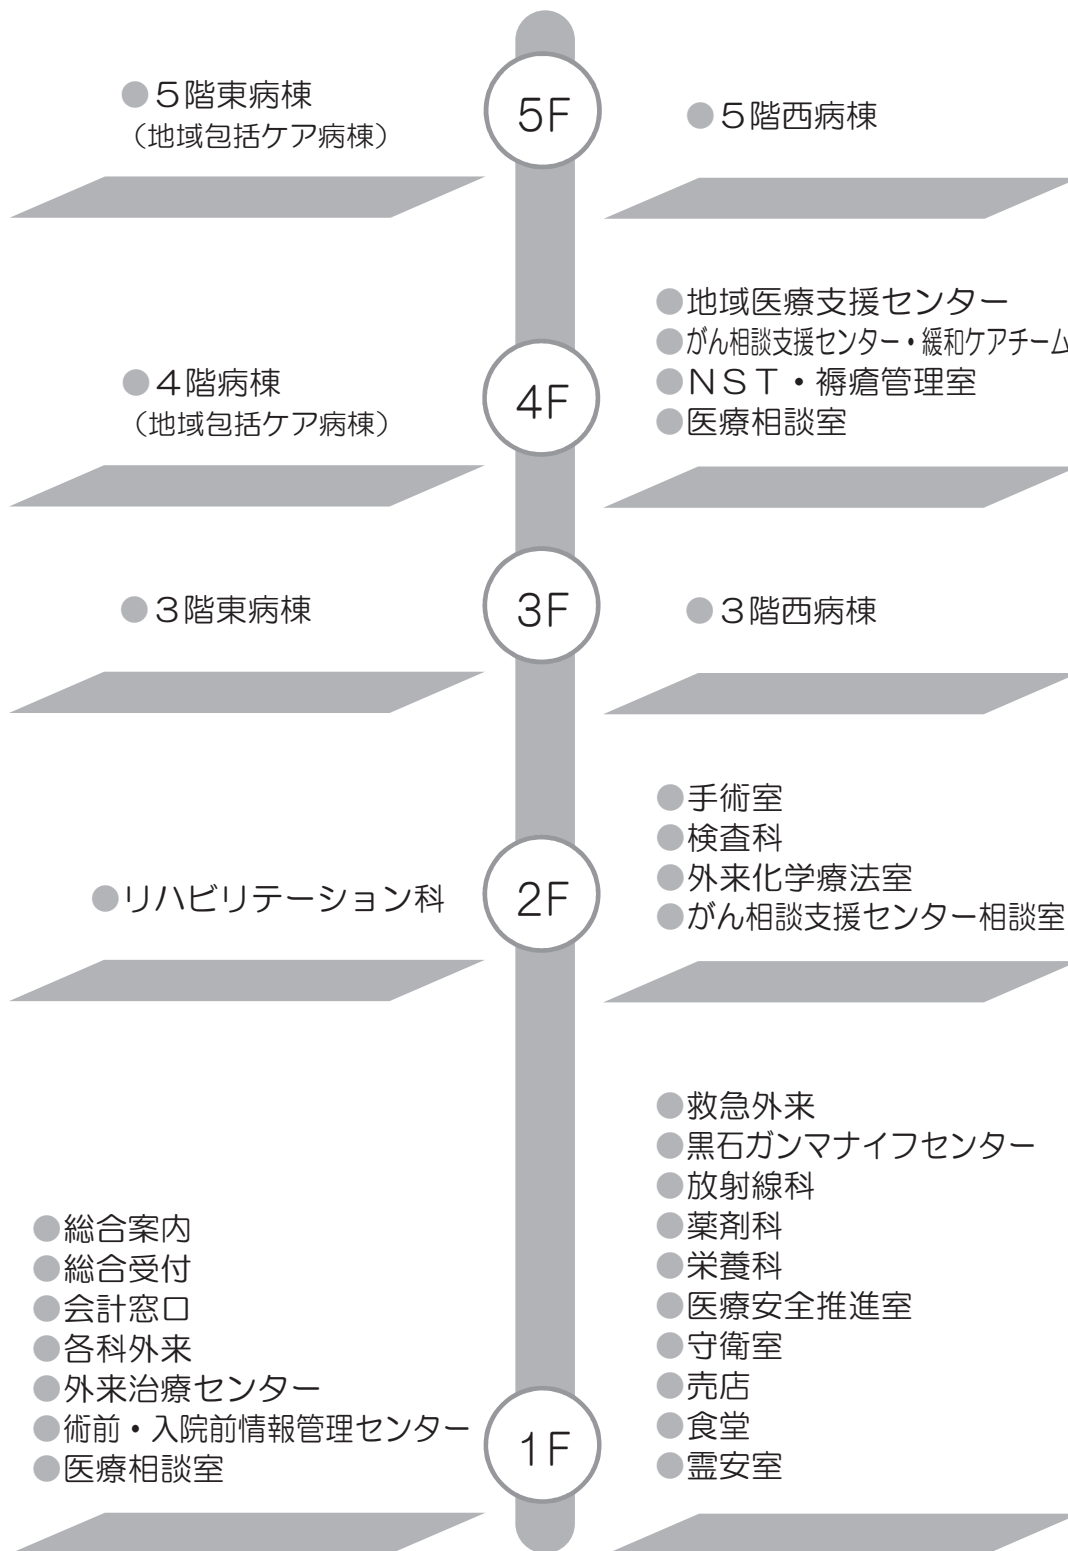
●５階東病棟
（地域包括ケア病棟）

5F

●５階西病棟

●４階病棟
（地域包括ケア病棟）

4F

●地域医療支援センター
●がん相談支援センター・緩和ケアチーム
●ＮＳＴ・褥瘡管理室
●医療相談室

●３階東病棟

3F

●３階西病棟

●リハビリテーション科

2F

●手術室
●検査科
●外来化学療法室
●がん相談支援センター相談室

●総合案内
●総合受付
●会計窓口
●各科外来
●外来治療センター
●術前・入院前情報管理センター
●医療相談室

1F

●救急外来
●黒石ガンマナイフセンター
●放射線科
●薬剤科
●栄養科
●医療安全推進室
●守衛室
●売店
●食堂
●霊安室